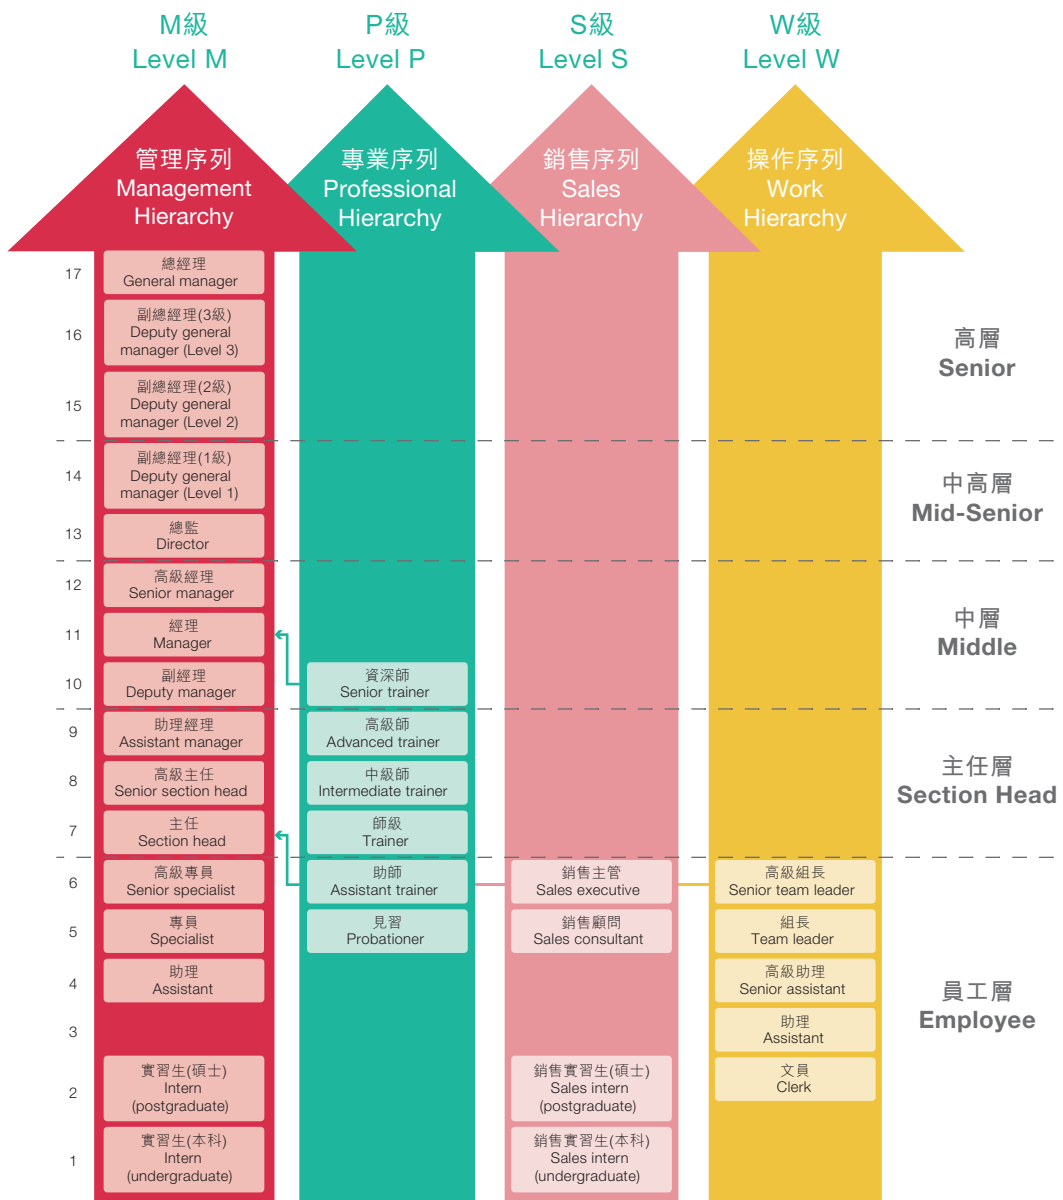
M級
Level M

P級
Level P

S級
Level S

W級
Level W

管理序列
Management Hierarchy

專業序列
Professional Hierarchy

銷售序列
Sales Hierarchy

操作序列
Work Hierarchy

17
總經理
General manager

16
副總經理(3級)
Deputy general manager (Level 3)

15
副總經理(2級)
Deputy general manager (Level 2)

高層
Senior

14
副總經理(1級)
Deputy general manager (Level 1)

13
總監
Director

中高層
Mid-Senior

12
高級經理
Senior manager

11
經理
Manager

10
副經理
Deputy manager

資深師
Senior trainer

中層
Middle

9
助理經理
Assistant manager

高級師
Advanced trainer

8
高級主任
Senior section head

中級師
Intermediate trainer

7
主任
Section head

師級
Trainer

主任層
Section Head

6
高級專員
Senior specialist

助師
Assistant trainer

銷售主管
Sales executive

高級組長
Senior team leader

5
專員
Specialist

見習
Probationer

銷售顧問
Sales consultant

組長
Team leader

4
助理
Assistant

高級助理
Senior assistant

3
助理
Assistant

員工層
Employee

2
實習生(碩士)
Intern (postgraduate)

銷售實習生(碩士)
Sales intern (postgraduate)

文員
Clerk

1
實習生(本科)
Intern (undergraduate)

銷售實習生(本科)
Sales intern (undergraduate)